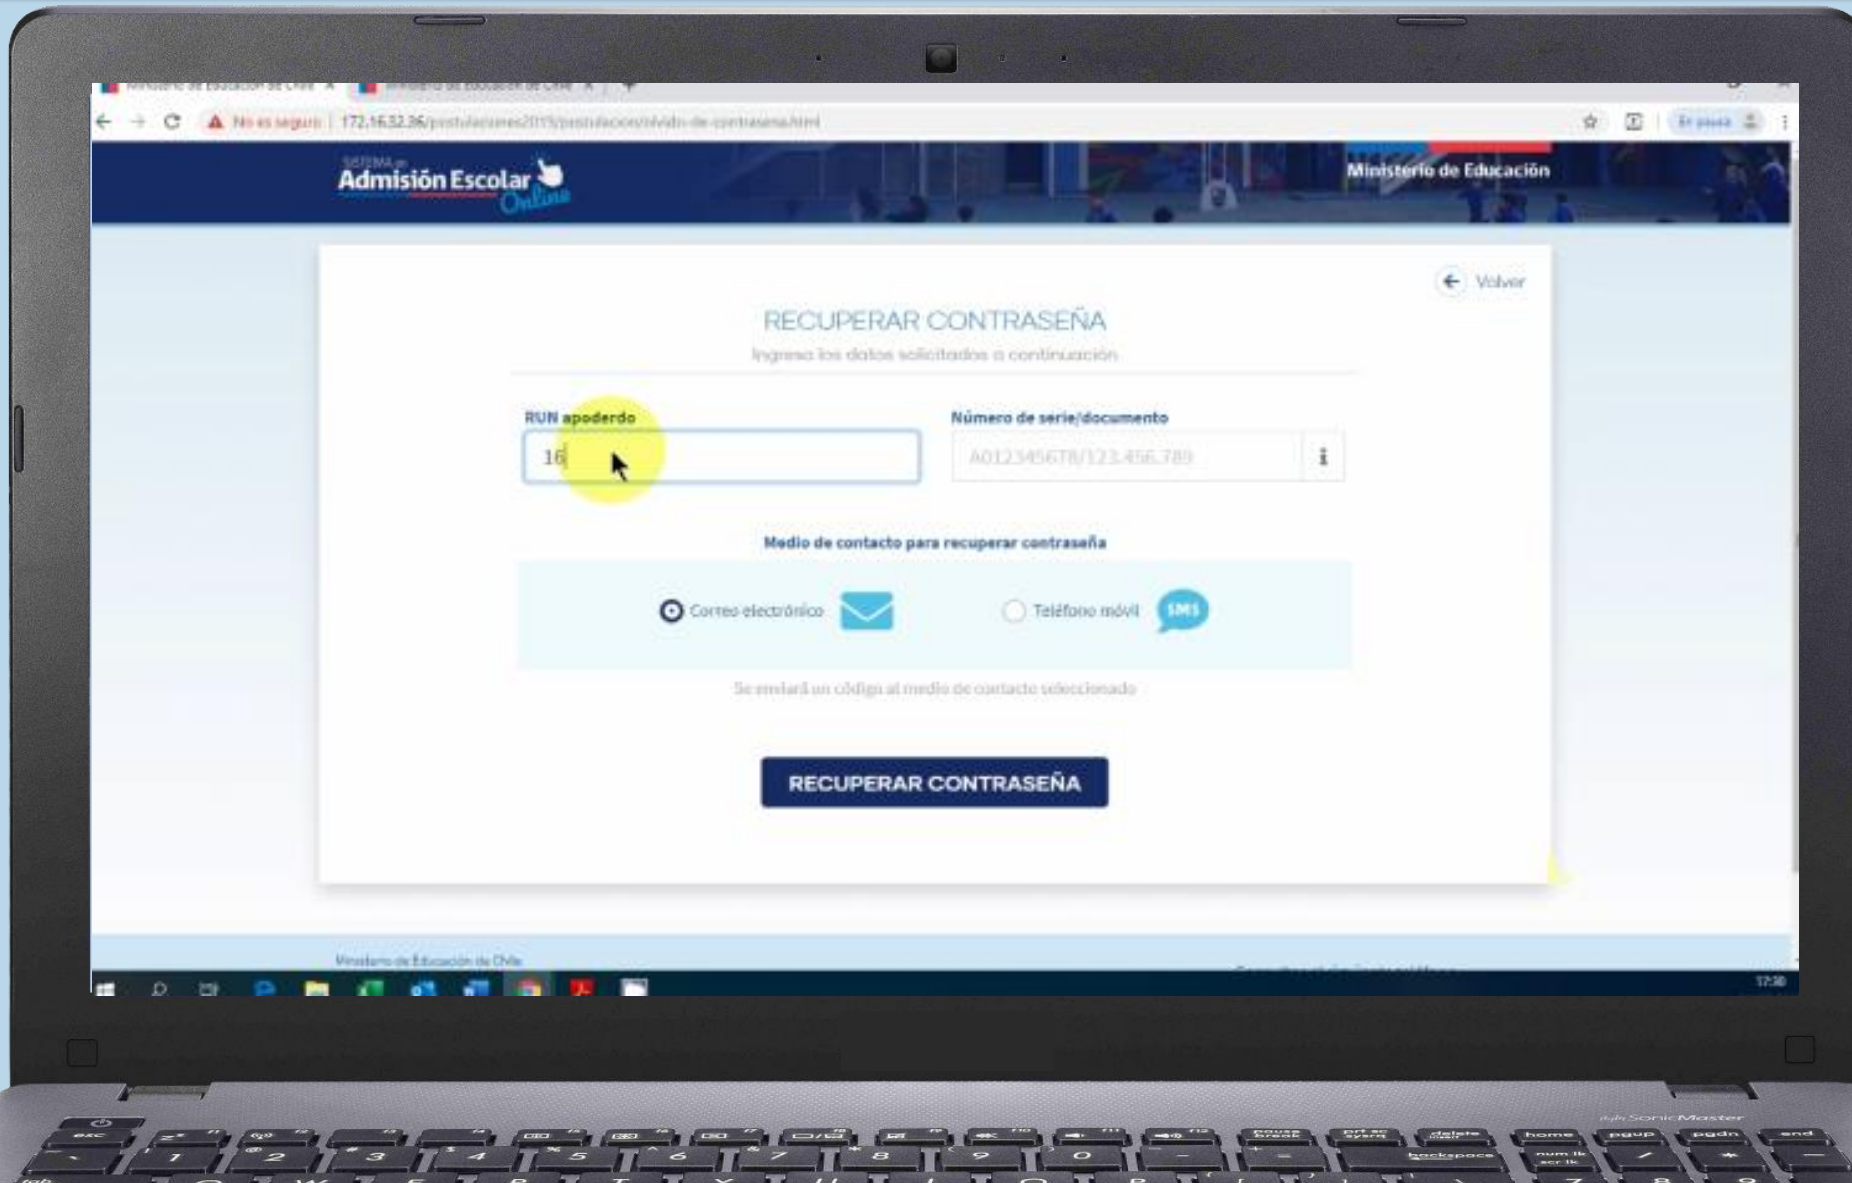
Ministerio de Educación de Chile × Ministerio de Educación de Chile ×

No es seguro | 172.16.32.36/postulaciones2019/postulacion/olvido-de-contrasena.html

En pausa

SISTEMA de Admisión Escolar Online

Ministerio de Educación

Volver

RECUPERAR CONTRASEÑA

Ingresa los datos solicitados a continuación

RUN apoderdo

16

Número de serie/documento

A012345678/123.456.789

Medio de contacto para recuperar contraseña

Correo electrónico

Teléfono móvil

SMS

Se enviará un código al medio de contacto seleccionado

RECUPERAR CONTRASEÑA

Ministerio de Educación de Chile

17:30

SonicMaster

esc

home pgup pgdn end

delete

backspace

num lk scr lk

prt sc sysrq

pause break